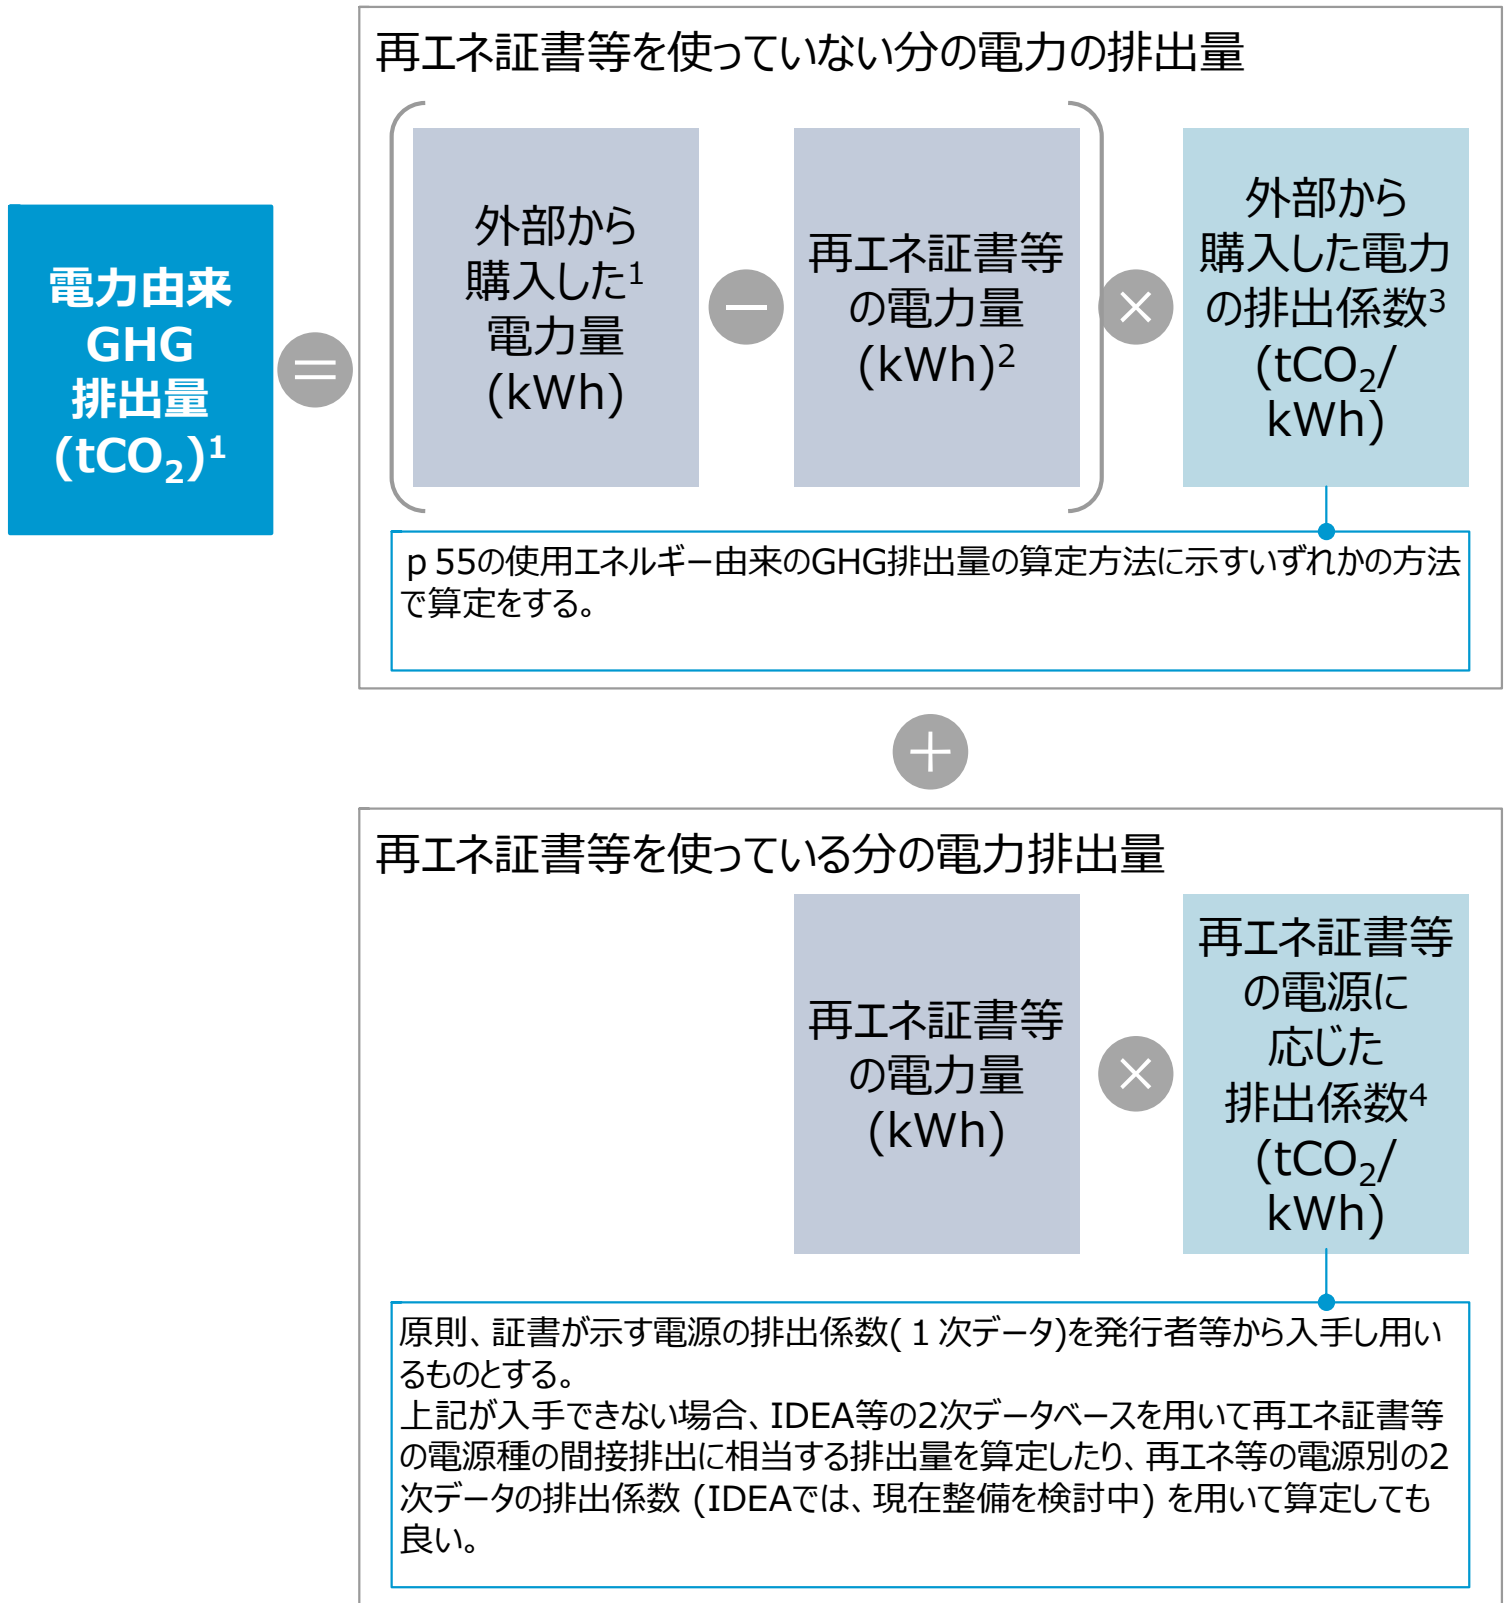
電力由来 GHG 排出量 $(tCO_2)^1$

再エネ証書等を使っていない分の電力の排出量

外部から購入した$^1$電力量 (kWh)

再エネ証書等の電力量 $(kWh)^2$

外部から購入した電力の排出係数$^3$ $(tCO_2/kWh)$

p 55の使用エネルギー由来のGHG排出量の算定方法に示すいずれかの方法で算定をする。

再エネ証書等を使っている分の電力排出量

再エネ証書等の電力量 (kWh)

再エネ証書等の電源に応じた排出係数$^4$ $(tCO_2/kWh)$

原則、証書が示す電源の排出係数( 1 次データ)を発行者等から入手し用いるものとする。
上記が入手できない場合、IDEA等の2次データベースを用いて再エネ証書等の電源種の間接排出に相当する排出量を算定したり、再エネ等の電源別の2次データの排出係数 (IDEAでは、現在整備を検討中) を用いて算定しても良い。